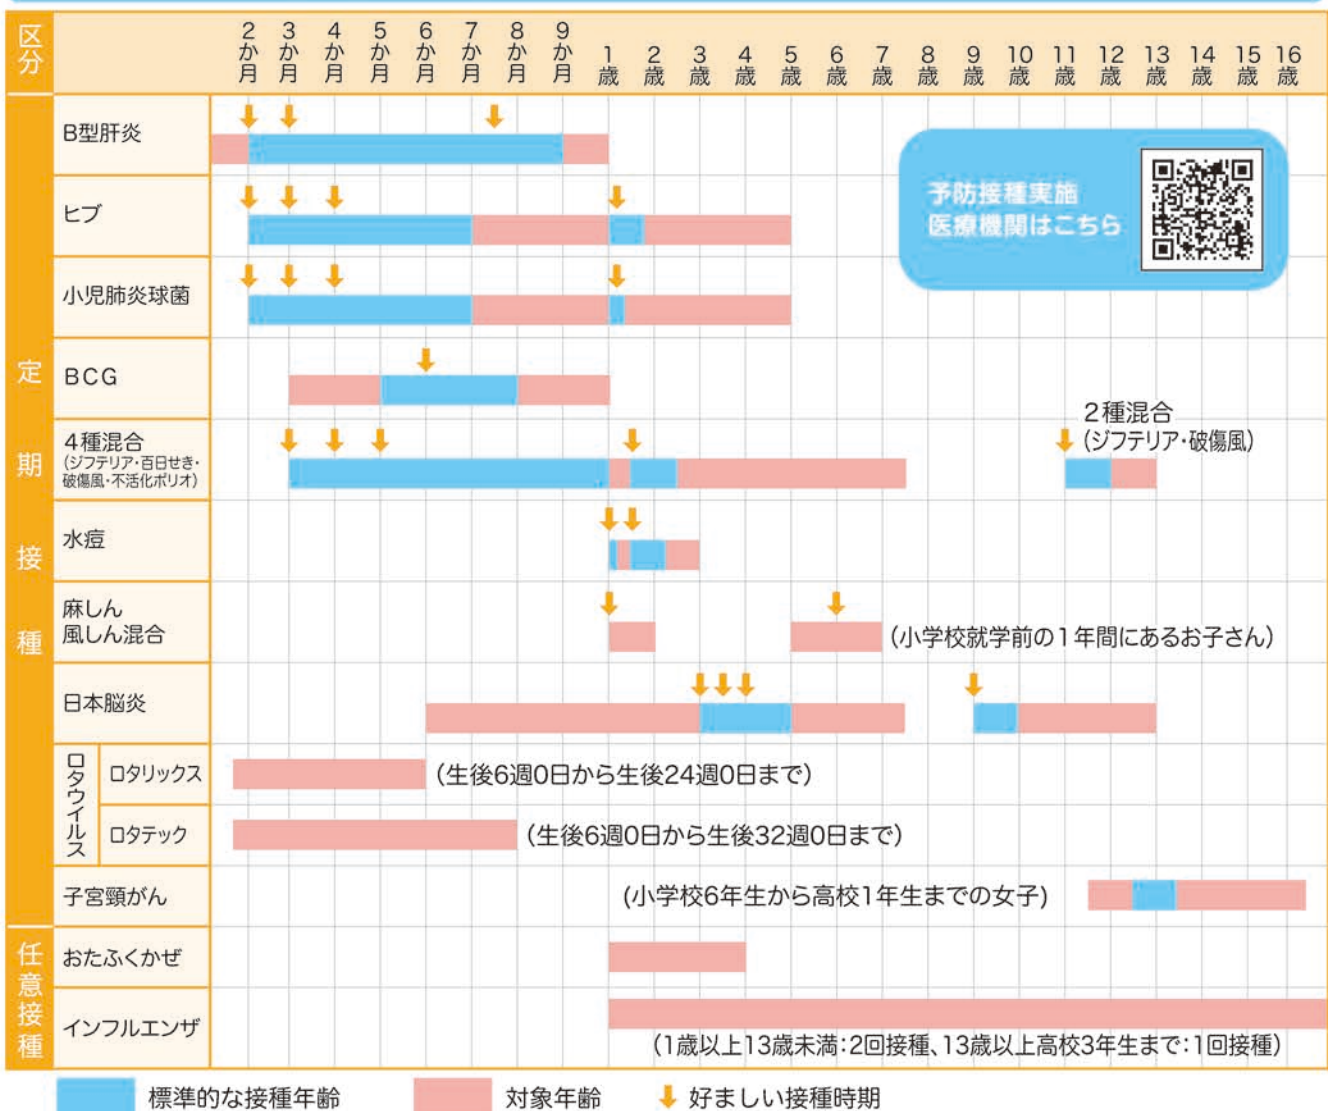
| 区分 | | 2か月 | 3か月 | 4か月 | 5か月 | 6か月 | 7か月 | 8か月 | 9か月 | 1歳 | 2歳 | 3歳 | 4歳 | 5歳 | 6歳 | 7歳 | 8歳 | 9歳 | 10歳 | 11歳 | 12歳 | 13歳 | 14歳 | 15歳 | 16歳 |
|---|---|---|---|---|---|---|---|---|---|---|---|---|---|---|---|---|---|---|---|---|---|---|---|---|---|
| 定期接種 | B型肝炎 | | | | | | | | | | | | | | | | | | | | | | | | |
| | ヒブ | | | | | | | | | | | | | | | | | | | | | | | | |
| | 小児肺炎球菌 | | | | | | | | | | | | | | | | | | | | | | | | |
| | BCG | | | | | | | | | | | | | | | | | | | | | | | | |
| | 4種混合 (ジフテリア・百日せき・破傷風・不活化ポリオ) | | | | | | | | | | | | | | | | | | | | | | | | |
| | 水痘 | | | | | | | | | | | | | | | | | | | | | | | | |
| | 麻しん風しん混合 | | | | | | | | | | | | | | | | | | | | | | | | |
| | 日本脳炎 | | | | | | | | | | | | | | | | | | | | | | | | |
| | ロタウイルス ロタリックス | | | | | | | | | | | | | | | | | | | | | | | | |
| | ロタウイルス ロタテック | | | | | | | | | | | | | | | | | | | | | | | | |
| | 子宮頸がん | | | | | | | | | | | | | | | | | | | | | | | | |
| 任意接種 | おたふくかぜ | | | | | | | | | | | | | | | | | | | | | | | | |
| | インフルエンザ | | | | | | | | | | | | | | | | | | | | | | | | |

予防接種実施医療機関はこちら

2種混合 (ジフテリア・破傷風)

(小学校就学前の1年間にあるお子さん)

(生後6週0日から生後24週0日まで)

(生後6週0日から生後32週0日まで)

(小学校6年生から高校1年生までの女子)

(1歳以上13歳未満:2回接種、13歳以上高校3年生まで:1回接種)

標準的な接種年齢　対象年齢　好ましい接種時期